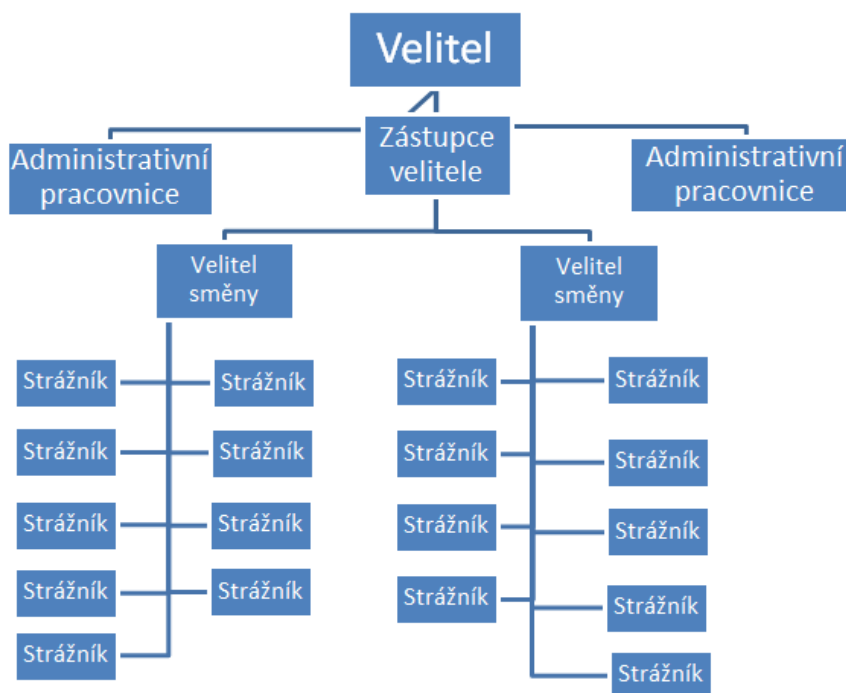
Velitel

Administrativní pracovnice

Zástupce velitele

Administrativní pracovnice

Velitel směny

Velitel směny

Strážník

Strážník

Strážník

Strážník

Strážník

Strážník

Strážník

Strážník

Strážník

Strážník

Strážník

Strážník

Strážník

Strážník

Strážník

Strážník

Strážník

Strážník